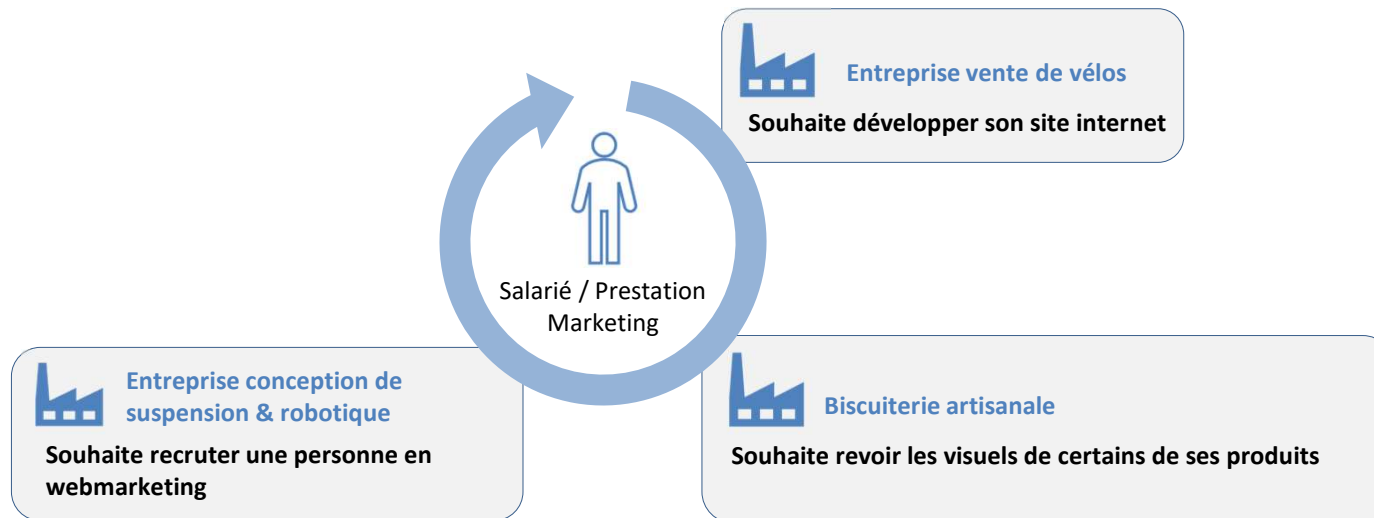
Entreprise vente de vélos
Souhaite développer son site internet

Salarié / Prestation Marketing

Entreprise conception de suspension & robotique
Souhaite recruter une personne en webmarketing

Biscuiterie artisanale
Souhaite revoir les visuels de certains de ses produits